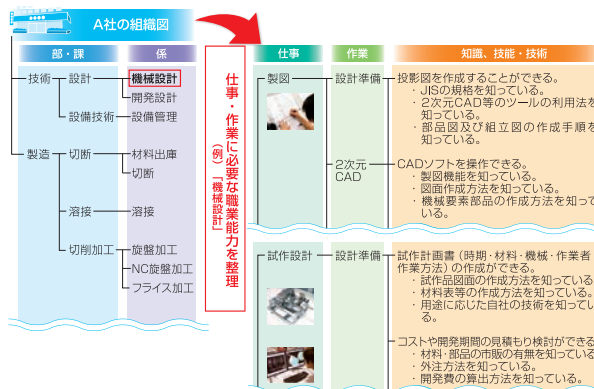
A社の組織図

| 部・課 | | 係 |
|---|---|---|
| 技術 | 設計 | 機械設計 |
| | | 開発設計 |
| | 設備技術 | 設備管理 |
| 製造 | 切断 | 材料出庫 |
| | | 切断 |
| | 溶接 | 溶接 |
| | 切削加工 | 旋盤加工 |
| | | NC旋盤加工 |
| | | フライス加工 |

仕事・作業に必要な職業能力を整理
(例)「機械設計」

| 仕事 | 作業 | 知識、技能・技術 |
|---|---|---|
| 製図 | 設計準備 | 投影図を作成することができる。・JISの規格を知っている。・2次元CAD等のツールの利用法を知っている。・部品図及び組立図の作成手順を知っている。 |
| | 2次元CAD | CADソフトを操作できる。・製図機能を知っている。・図面作成方法を知っている。・機械要素部品の作成方法を知っている。 |
| 試作設計 | 設計準備 | 試作計画書(時期・材料・機械・作業者作業方法)の作成ができる。・試作品図面の作成方法を知っている。・材料表等の作成方法を知っている。・用途に応じた自社の技術を知っている。 |
| | | コストや開発期間の見積もり検討ができる。・材料・部品の市販の有無を知っている。・外注方法を知っている。・開発費の算出方法を知っている。 |